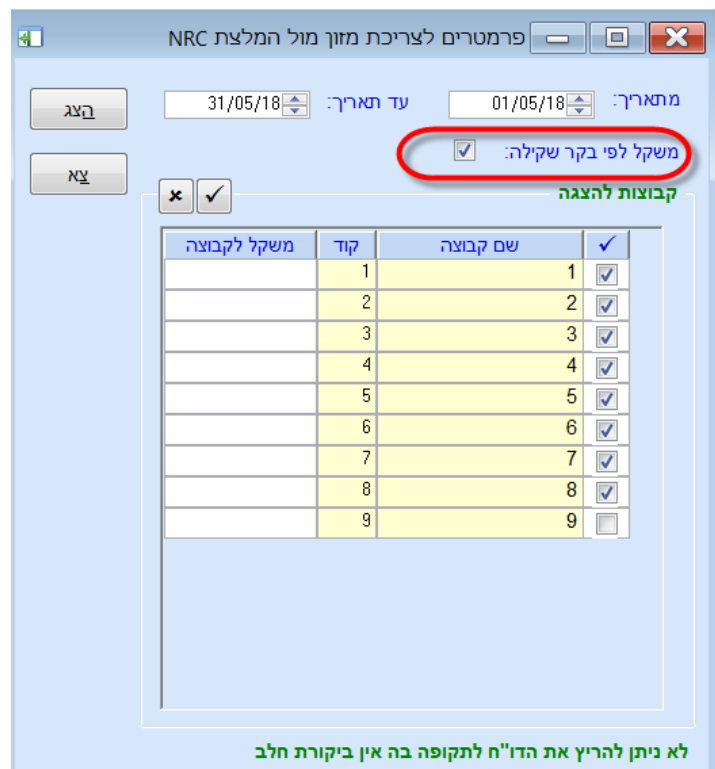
פרמטרים לצריכת מזון מול המלצת NRC

מתאריך: 01/05/18
עד תאריך: 31/05/18
הצג
צא
משקל לפי בקר שקילה:
קבוצות להצגה

| ✓ | שם קבוצה | קוד | משקל לקבוצה |
|---|---|---|---|
| ✓ | 1 | 1 | |
| ✓ | 2 | 2 | |
| ✓ | 3 | 3 | |
| ✓ | 4 | 4 | |
| ✓ | 5 | 5 | |
| ✓ | 6 | 6 | |
| ✓ | 7 | 7 | |
| ✓ | 8 | 8 | |
| | 9 | 9 | |

לא ניתן להריץ את הדו"ח לתקופה בה אין ביקורת חלב